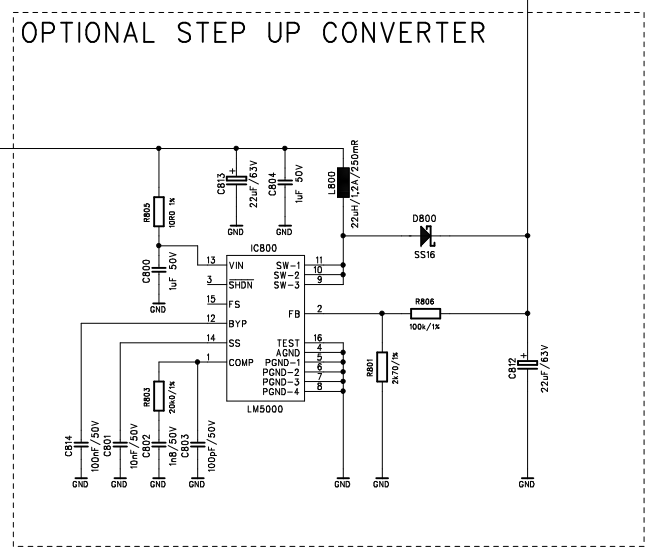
OPTIONAL STEP UP CONVERTER

R805
10R0 1%

C813
22uF/63V

C804
1uF 50V

L800
22uH/1,2A/250mR

D800
SS16

IC800

C800
1uF 50V

GND

13 VIN
3 SHDN
15 FS
12 BYP
14 SS
1 COMP

SW-1 11
SW-2 10
SW-3 9

FB 2

TEST 16
AGND 4
PGND-1 5
PGND-2 6
PGND-3 7
PGND-4 8

LM5000

R806
100k/1%

R801
2k70/1%

C812
22uF/63V

R803
20k0/1%

C814
100nF/50V

C801
10nF/50V

C802
1n8/50V

C803
100pF/50V

GND GND GND GND GND GND GND GND GND